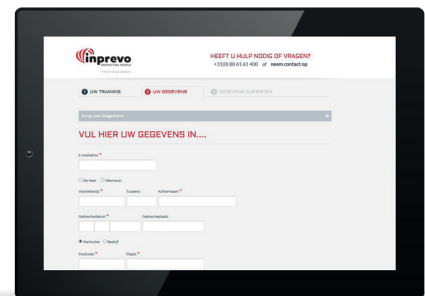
inprevo

HEEFT U HULP NODIG OF VRAGEN?
+31(0) 88 61 61 400 of neem contact op

1 UW TRAINING
2 UW GEGEVENS
3 GEGEVENS CURSIST(EN)

Terug naar winkelwagen

VUL HIER UW GEGEVENS IN....

E-mailadres *

De heer Mevrouw

Voorletter(s) * Tussenv. Achternaam *

Geboortedatum * Geboorteplaats

Particulier Bedrijf

Postcode * Plaats *